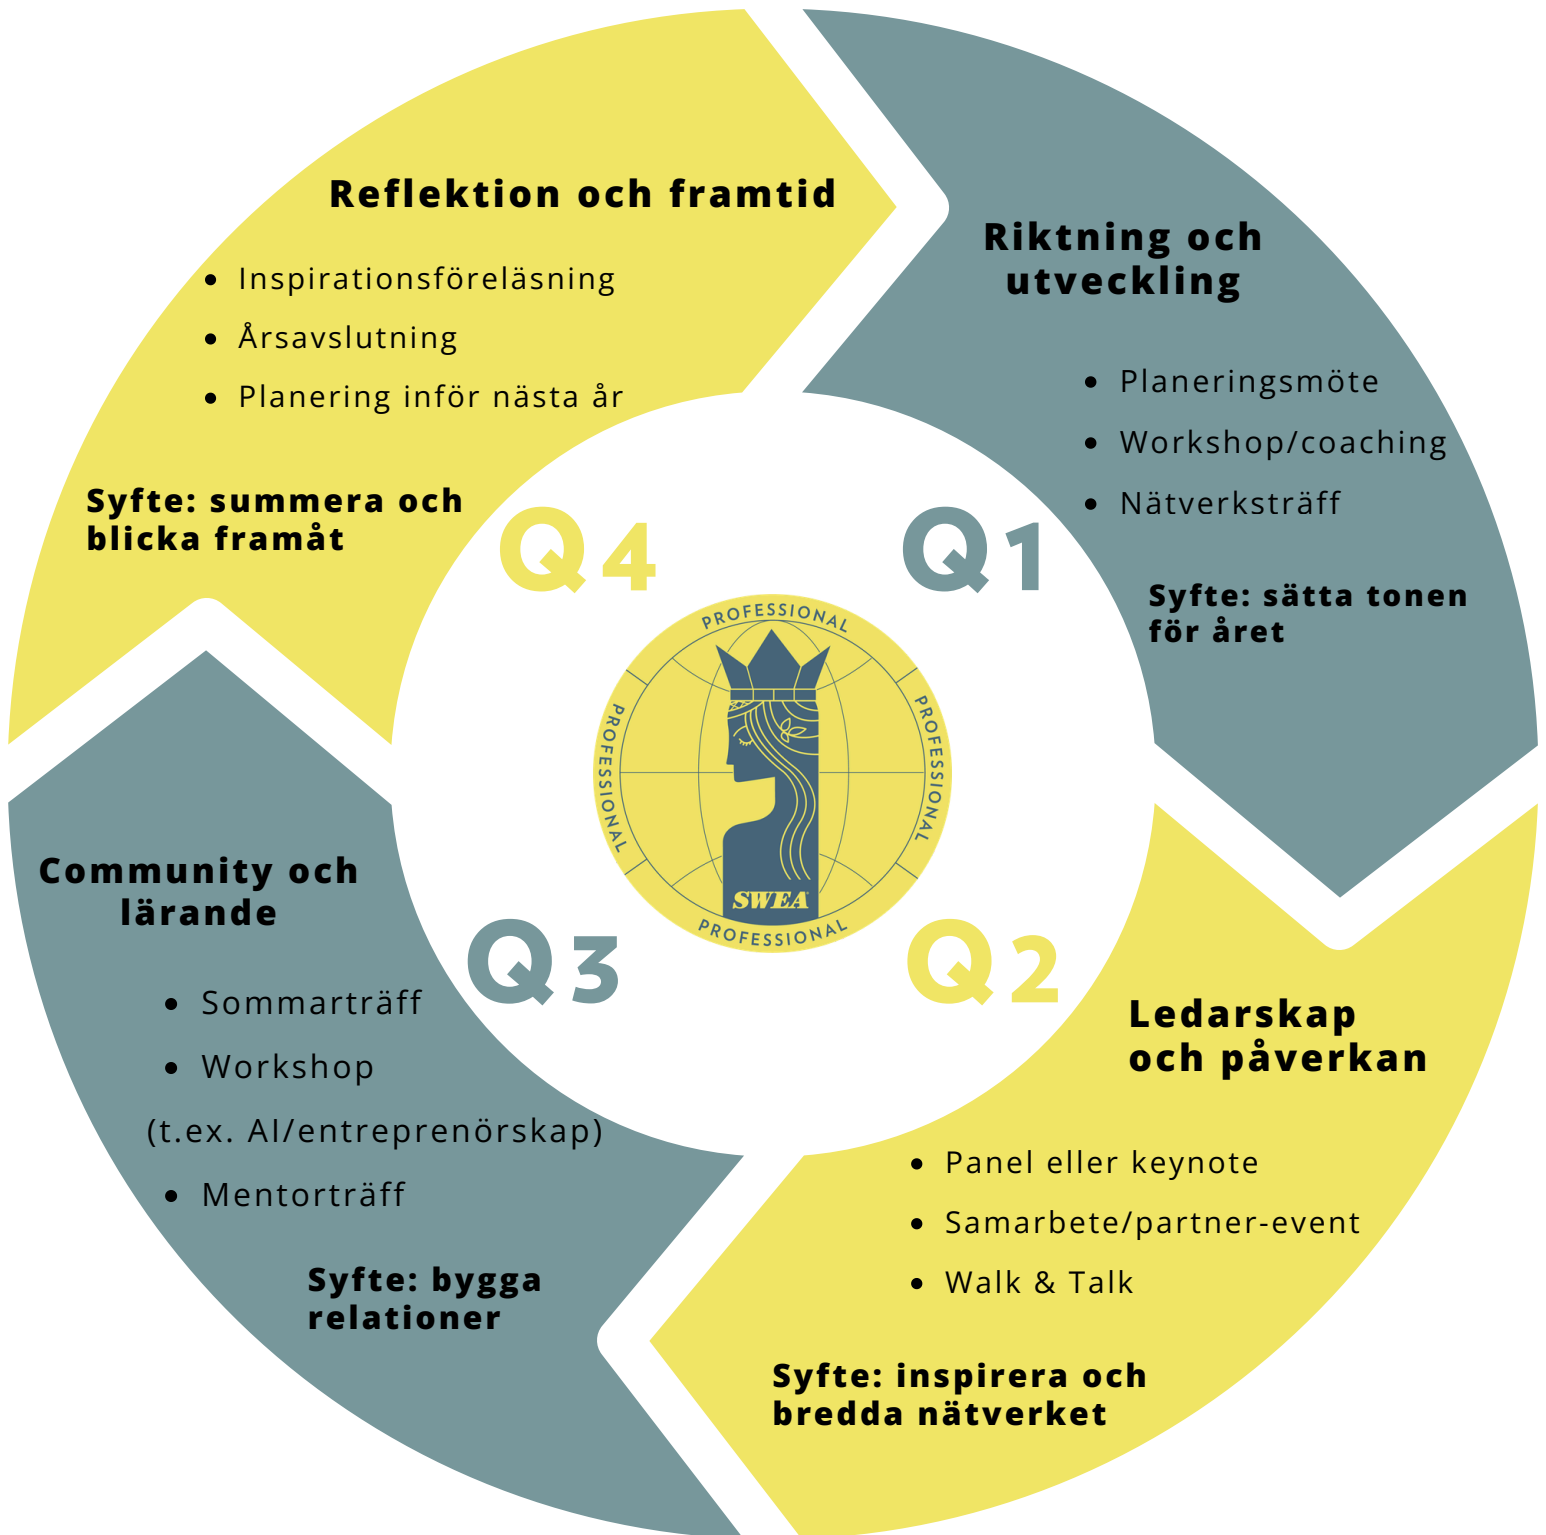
Riktning och utveckling

- Planeringsmöte
- Workshop/coaching
- Nätverksträff

Syfte: sätta tonen för året

Q1

Ledarskap och påverkan

- Panel eller keynote
- Samarbete/partner-event
- Walk & Talk

Syfte: inspirera och bredda nätverket

Q2

Community och lärande

- Sommarträff
- Workshop

(t.ex. AI/entreprenörskap)

- Mentorträff

Syfte: bygga relationer

Q3

Reflektion och framtid

- Inspirationsföreläsning
- Årsavslutning
- Planering inför nästa år

Syfte: summera och blicka framåt

Q4

PROFESSIONAL PROFESSIONAL PROFESSIONAL PROFESSIONAL SWEA